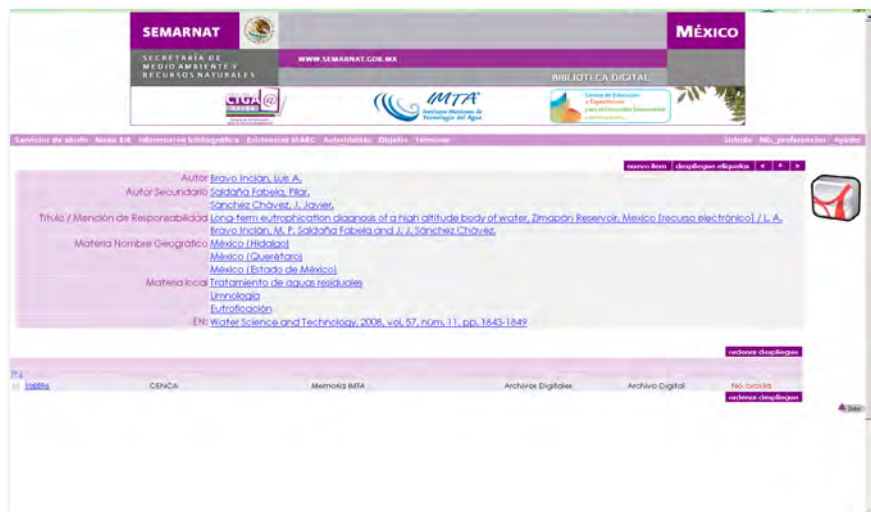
SEMARNAT

SECRETARÍA DE MEDIO AMBIENTE Y RECURSOS NATURALES

WWW.SEMARNAT.GOB.MX

MÉXICO

BIBLIOTECA DIGITAL

CIGA

IMTA Instituto Mexicano de Tecnología del Agua

Centro de Educación y Capacitación para el Desarrollo Sustentable

Servicios de alerta Menu Bib Información bibliográfica Existencias MARC Actividades Objetos Terminar

Inicio Mis_preferencias Ayuda

nuevo ítem despliegue etiquetas < ^ >

| | |
|---|---|
| Autor | Bravo Inclán, Luis A. |
| Autor Secundario | Saldaña Fabela, Pilar. |
| | Sánchez Chávez, J. Javier. |
| Título / Mención de Responsabilidad | Long-term eutrophication diagnosis of a high altitude body of water, Zimapán Reservoir, Mexico [recurso electrónico] / L. A. Bravo Inclán, M. P. Saldaña Fabela and J. J. Sánchez Chávez. |
| Materia Nombre Geográfico | México (Hidalgo) |
| | México (Querétaro) |
| | México (Estado de México) |
| Materia local | Tratamiento de aguas residuales |
| | Limnología |
| | Eutrofización |
| EN: | Water Science and Technology, 2008, vol. 57, núm. 11, pp. 1843-1849 |

ordenar despliegue

Tod

108896 CENCA Memoria IMTA Archivos Digitales Archivo Digital No circula

ordenar despliegue

Subir